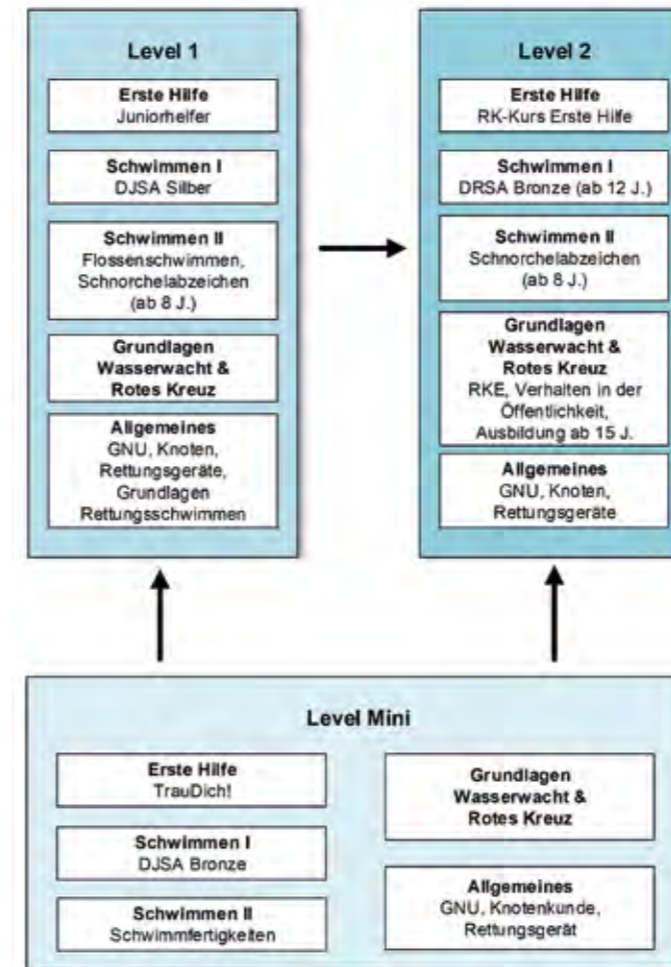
Level 1

Erste Hilfe
Juniorhelfer

Schwimmen I
DJSA Silber

Schwimmen II
Flossenschwimmen, Schnorchelabzeichen (ab 8 J.)

Grundlagen Wasserwacht & Rotes Kreuz

Allgemeines
GNU, Knoten, Rettungsgeräte, Grundlagen Rettungsschwimmen

Level 2

Erste Hilfe
RK-Kurs Erste Hilfe

Schwimmen I
DRSA Bronze (ab 12 J.)

Schwimmen II
Schnorchelabzeichen (ab 8 J.)

Grundlagen Wasserwacht & Rotes Kreuz
RKE, Verhalten in der Öffentlichkeit, Ausbildung ab 15 J.

Allgemeines
GNU, Knoten, Rettungsgeräte

Level Mini

Erste Hilfe
TrauDich!

Schwimmen I
DJSA Bronze

Schwimmen II
Schwimmfertigkeiten

Grundlagen Wasserwacht & Rotes Kreuz

Allgemeines
GNU, Knotenkunde, Rettungsgerät